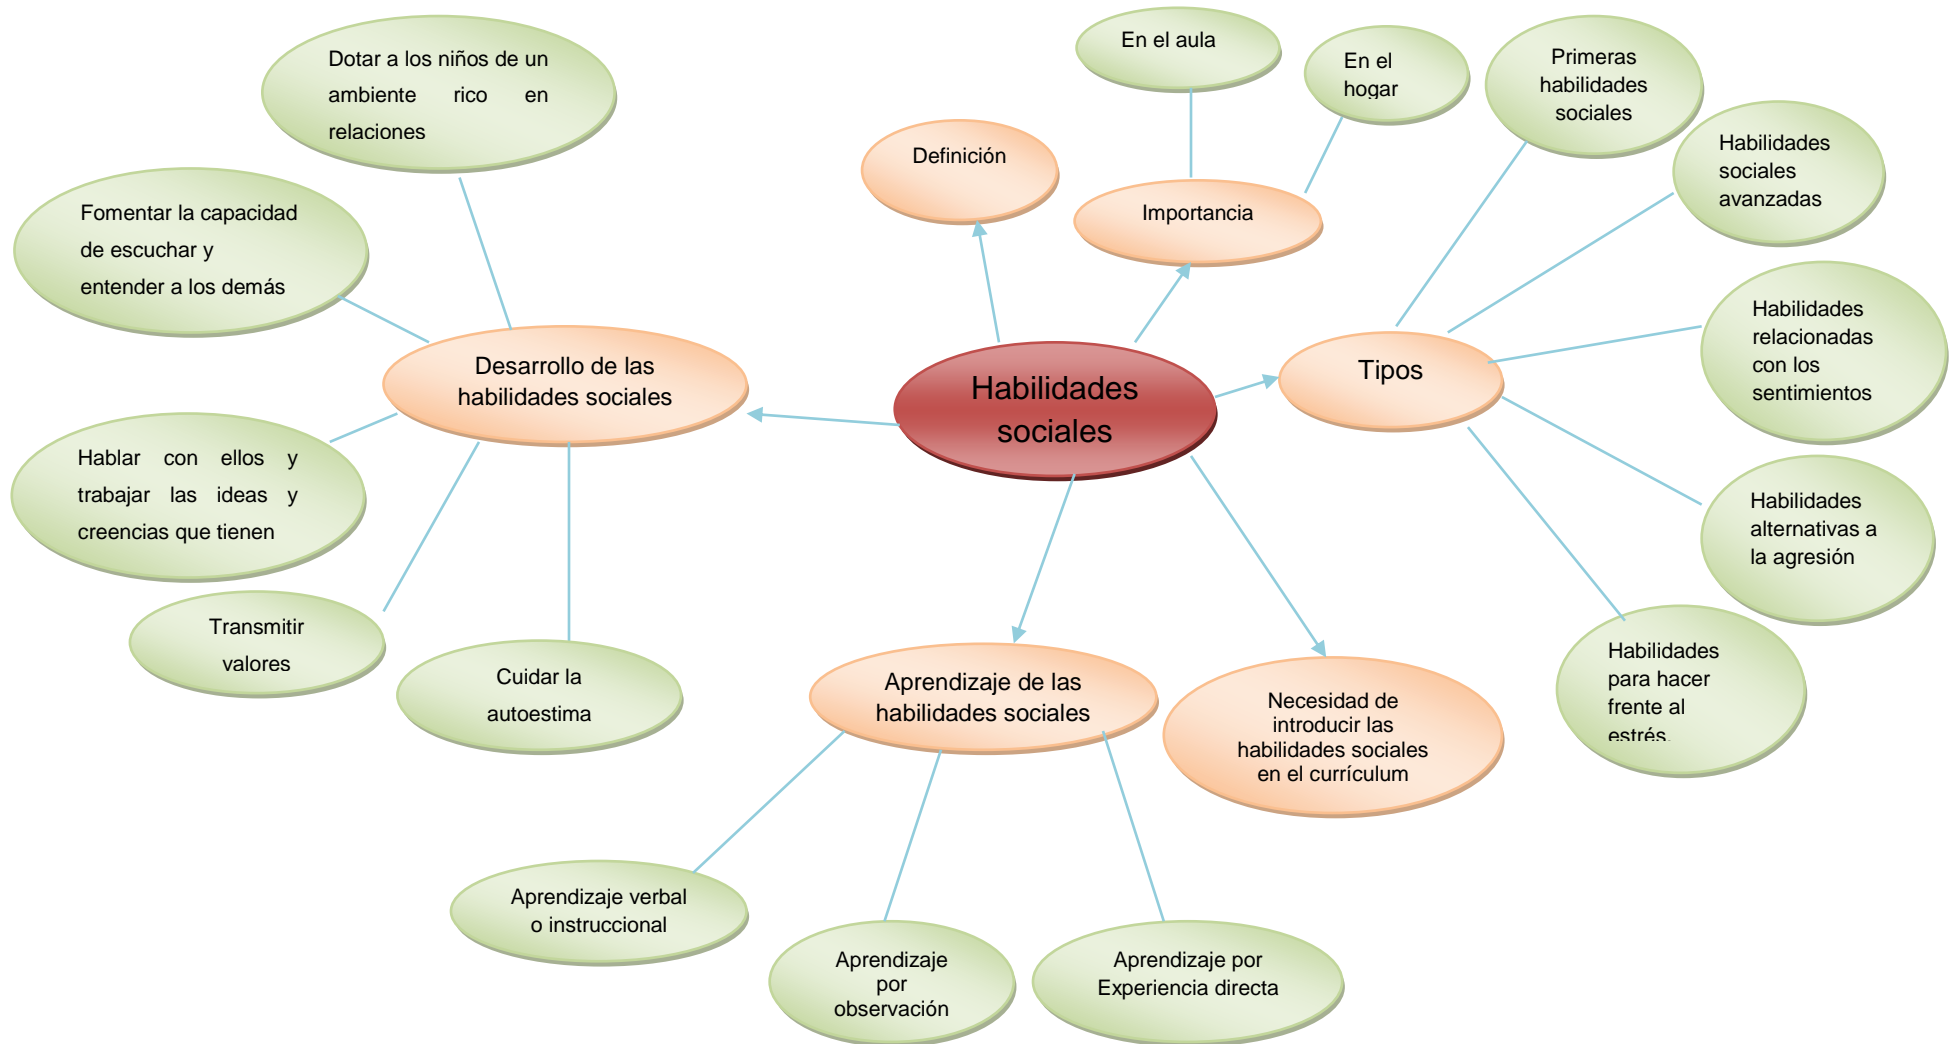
Habilidades sociales

Definición

Importancia

En el aula

En el hogar

Tipos

Primeras habilidades sociales

Habilidades sociales avanzadas

Habilidades relacionadas con los sentimientos

Habilidades alternativas a la agresión

Habilidades para hacer frente al estrés.

Desarrollo de las habilidades sociales

Dotar a los niños de un ambiente rico en relaciones

Fomentar la capacidad de escuchar y entender a los demás

Hablar con ellos y trabajar las ideas y creencias que tienen

Transmitir valores

Cuidar la autoestima

Aprendizaje de las habilidades sociales

Aprendizaje verbal o instruccional

Aprendizaje por observación

Aprendizaje por Experiencia directa

Necesidad de introducir las habilidades sociales en el currículum